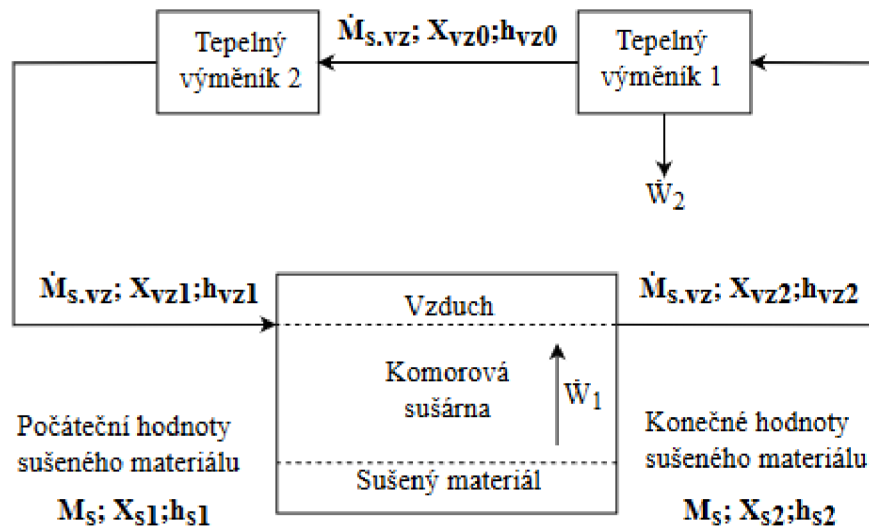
Tepelný výměník 2

$\dot{M}_{S.vz}$; $X_{vz0}$;$h_{vz0}$

Tepelný výměník 1

$\dot{W}_2$

$\dot{M}_{S.vz}$; $X_{vz1}$;$h_{vz1}$

Vzduch

Komorová sušárna

$\dot{W}_1$

Sušený materiál

$\dot{M}_{S.vz}$; $X_{vz2}$;$h_{vz2}$

Počáteční hodnoty sušeného materiálu

$M_S$; $X_{S1}$;$h_{S1}$

Konečné hodnoty sušeného materiálu

$M_S$; $X_{S2}$;$h_{S2}$